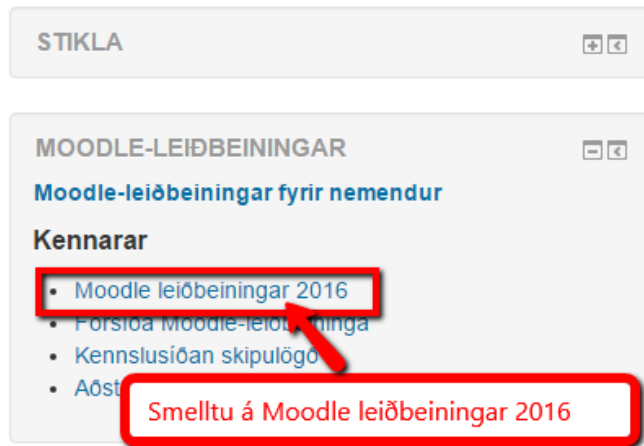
STIKLA

MOODLE-LEIÐBEININGAR

Moodle-leiðbeiningar fyrir nemendur

Kennarar

- Moodle leiðbeiningar 2016
- Forsíða Moodle-leiðbeininga
- Kennslusíðan skipulögð
- Aðst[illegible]

Smelltu á Moodle leiðbeiningar 2016